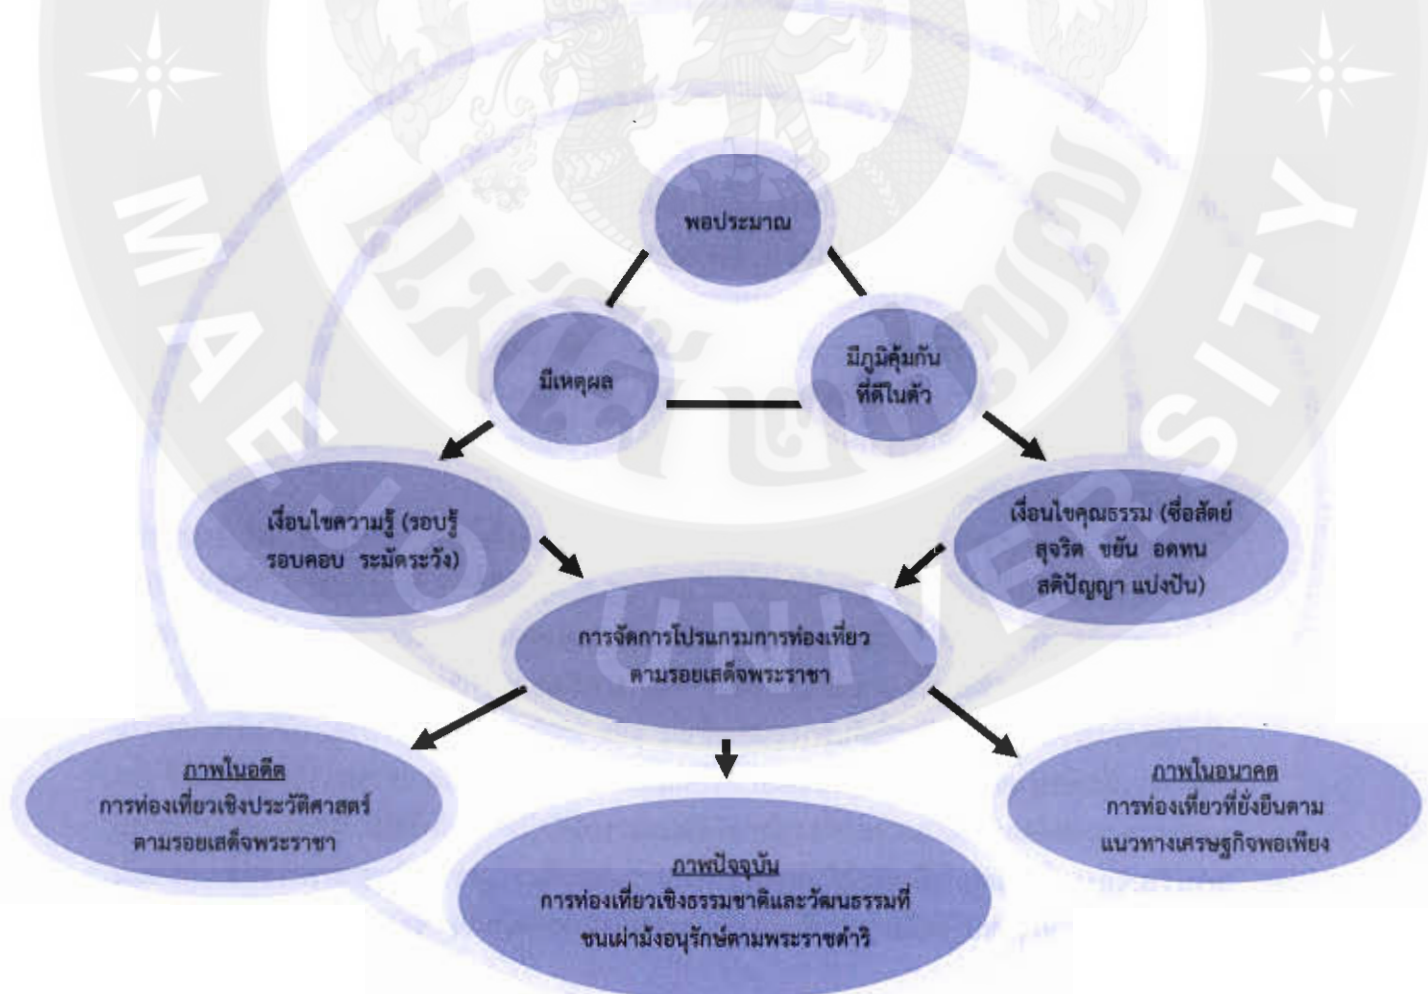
พอประมาณ

มีเหตุผล

มีภูมิคุ้มกันที่ดีในตัว

เงื่อนไขความรู้ (รอบรู้ รอบคอบ ระมัดระวัง)

เงื่อนไขคุณธรรม (ซื่อสัตย์ สุจริต ขยัน อดทน สติปัญญา แบ่งปัน)

การจัดการโปรแกรมการท่องเที่ยวตามรอยเสด็จพระราชา

ภาพในอดีต
การท่องเที่ยวเชิงประวัติศาสตร์ตามรอยเสด็จพระราชา

ภาพปัจจุบัน
การท่องเที่ยวเชิงธรรมชาติและวัฒนธรรมที่ชนเผ่าม้งอนุรักษ์ตามพระราชดำริ

ภาพในอนาคต
การท่องเที่ยวที่ยั่งยืนตามแนวทางเศรษฐกิจพอเพียง